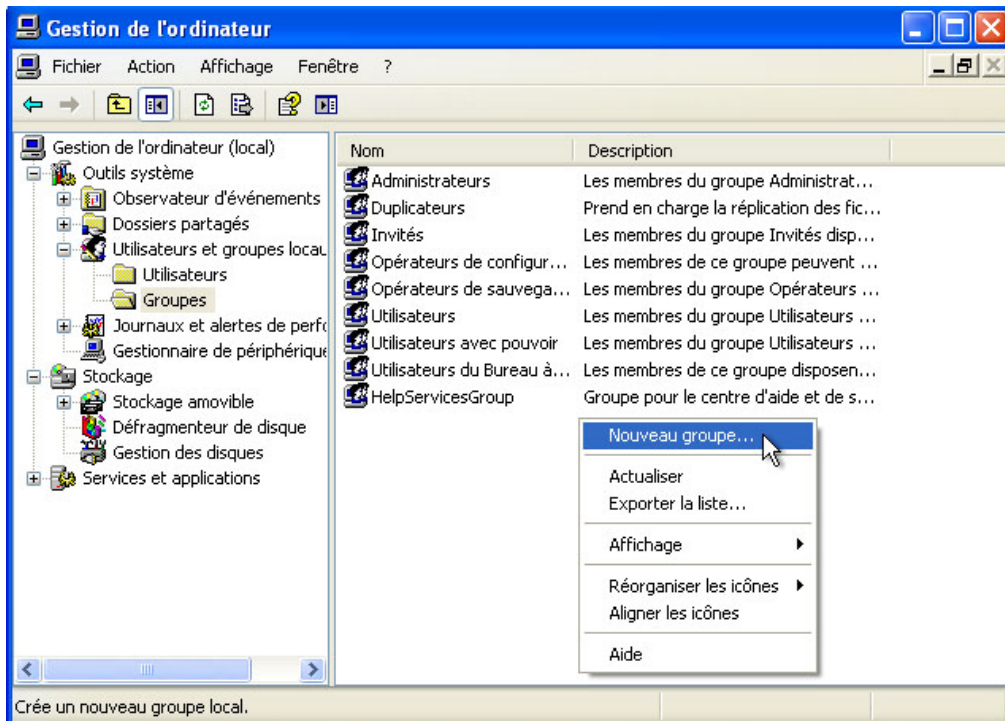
Gestion de l'ordinateur

Fichier Action Affichage Fenêtre ?

Gestion de l'ordinateur (local)
Outils système
Observateur d'événements
Dossiers partagés
Utilisateurs et groupes locau
Utilisateurs
Groupes
Journaux et alertes de perfo
Gestionnaire de périphérique
Stockage
Stockage amovible
Défragmenteur de disque
Gestion des disques
Services et applications

| Nom | Description |
|---|---|
| Administrateurs | Les membres du groupe Administrat... |
| Duplicateurs | Prend en charge la réplication des fic... |
| Invités | Les membres du groupe Invités disp... |
| Opérateurs de configur... | Les membres de ce groupe peuvent ... |
| Opérateurs de sauvega... | Les membres du groupe Opérateurs ... |
| Utilisateurs | Les membres du groupe Utilisateurs ... |
| Utilisateurs avec pouvoir | Les membres du groupe Utilisateurs ... |
| Utilisateurs du Bureau à... | Les membres de ce groupe disposen... |
| HelpServicesGroup | Groupe pour le centre d'aide et de s... |

Nouveau groupe...
Actualiser
Exporter la liste...
Affichage
Réorganiser les icônes
Aligner les icônes
Aide

Crée un nouveau groupe local.